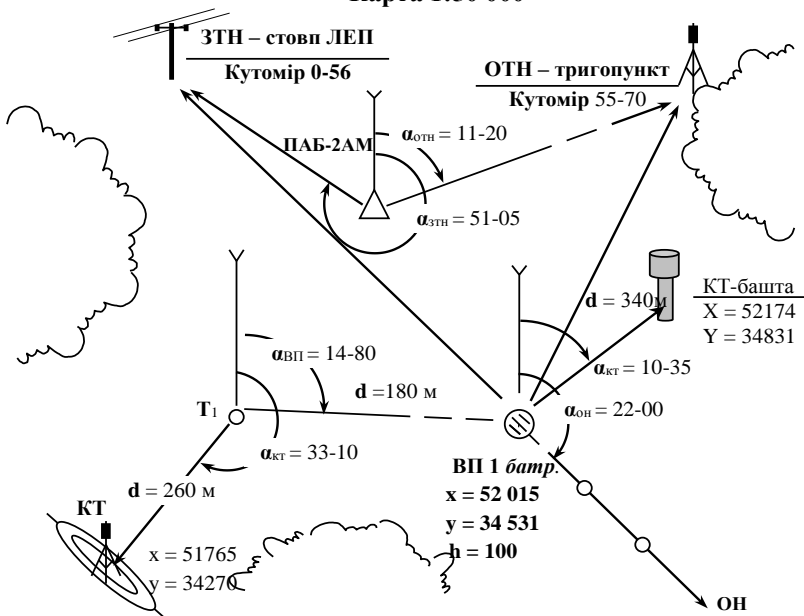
Карта 1:50 000

ЗТН – стовп ЛЕП
Кутомір 0-56

ОТН – тригопункт
Кутомір 55-70

ПАБ-2АМ

$\alpha_{ОТН}$ = 11-20

$\alpha_{ЗТН}$ = 51-05

КТ-башта
X = 52174
Y = 34831

d = 340м

$\alpha_{КТ}$ = 10-35

$\alpha_{ВП}$ = 14-80

d =180 м

Т1

$\alpha_{ОН}$ = 22-00

$\alpha_{КТ}$ = 33-10

ВП 1 батр.
x = 52 015
y = 34 531
h = 100

d = 260 м

КТ

x = 51765
y = 34270

ОН